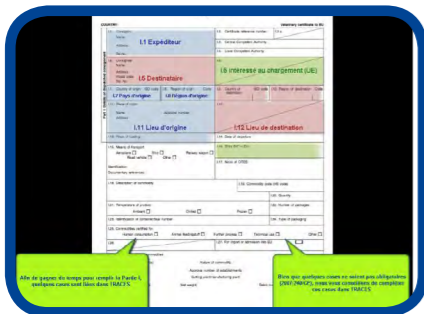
I.1 Expéditeur

I.5 Destinataire

I.6 Intéressé au chargement (UE)

I.7 Pays d'origine

I.8 Région d'origine

I.11 Lieu d'origine

I.12 Lieu de destination

Afin de gagner du temps pour remplir la Partie I, quelques cases sont liées dans TRACES

Bien que quelques cases ne soient pas obligatoires (2007/240/CE), nous vous conseillons de compléter ces cases dans TRACES